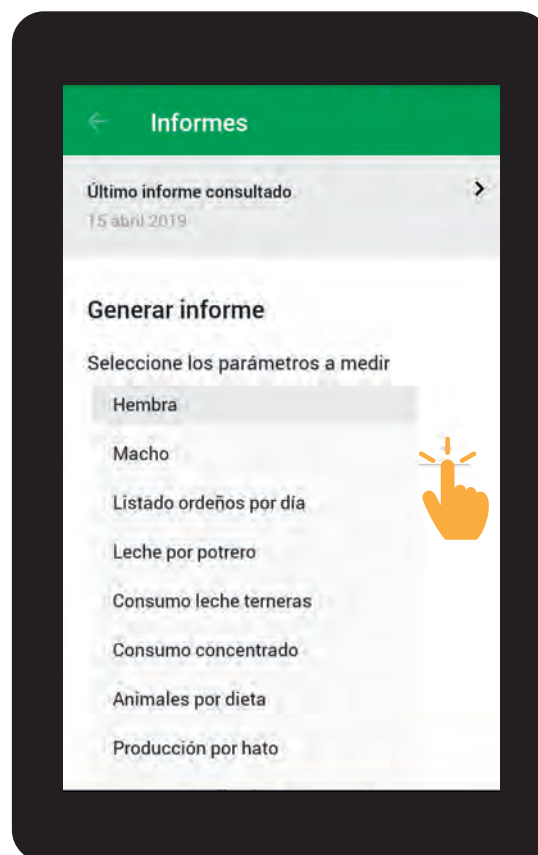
Informes

Último informe consultado
15 abril 2019

Generar informe

Seleccione los parámetros a medir

Hembra

Macho

Listado ordeños por día

Leche por potrero

Consumo leche terneras

Consumo concentrado

Animales por dieta

Producción por hato